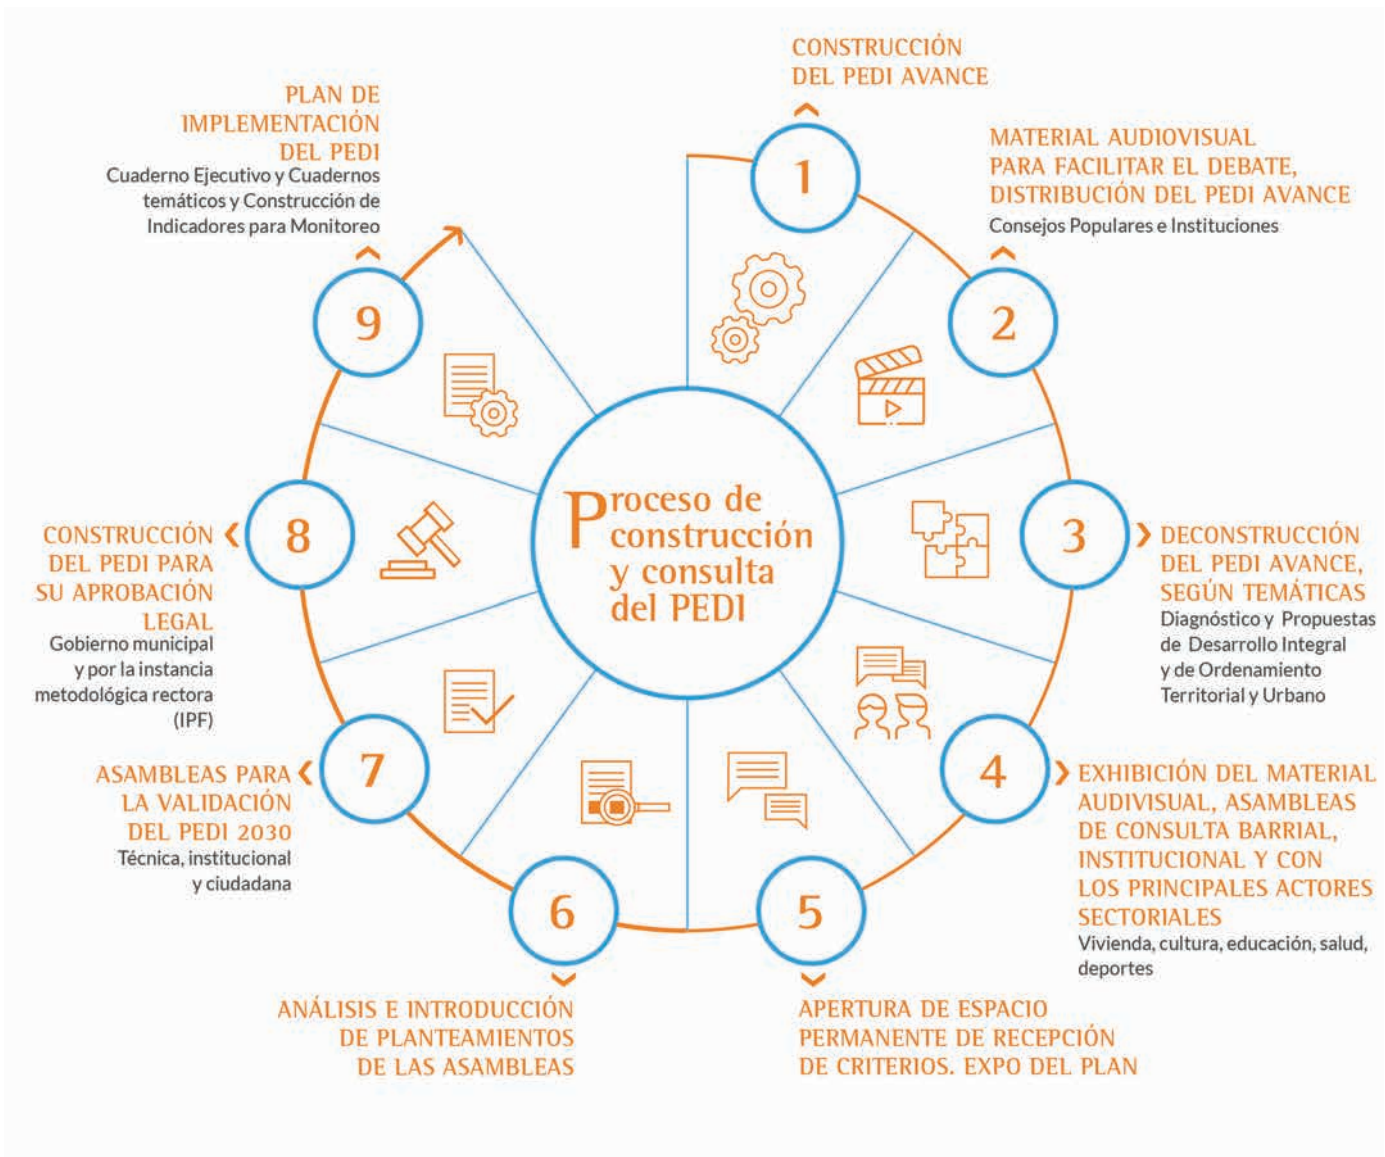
Proceso de construcción y consulta del PEDI

1

CONSTRUCCIÓN DEL PEDI AVANCE

2

MATERIAL AUDIOVISUAL PARA FACILITAR EL DEBATE, DISTRIBUCIÓN DEL PEDI AVANCE
Consejos Populares e Instituciones

3

DECONSTRUCCIÓN DEL PEDI AVANCE, SEGÚN TEMÁTICAS
Diagnóstico y Propuestas de Desarrollo Integral y de Ordenamiento Territorial y Urbano

4

EXHIBICIÓN DEL MATERIAL AUDIVISUAL, ASAMBLEAS DE CONSULTA BARRIAL, INSTITUCIONAL Y CON LOS PRINCIPALES ACTORES SECTORIALES
Vivienda, cultura, educación, salud, deportes

5

APERTURA DE ESPACIO PERMANENTE DE RECEPCIÓN DE CRITERIOS. EXPO DEL PLAN

6

ANÁLISIS E INTRODUCCIÓN DE PLANTEAMIENTOS DE LAS ASAMBLEAS

7

ASAMBLEAS PARA LA VALIDACIÓN DEL PEDI 2030
Técnica, institucional y ciudadana

8

CONSTRUCCIÓN DEL PEDI PARA SU APROBACIÓN LEGAL
Gobierno municipal y por la instancia metodológica rectora (IPF)

9

PLAN DE IMPLEMENTACIÓN DEL PEDI
Cuaderno Ejecutivo y Cuadernos temáticos y Construcción de Indicadores para Monitoreo